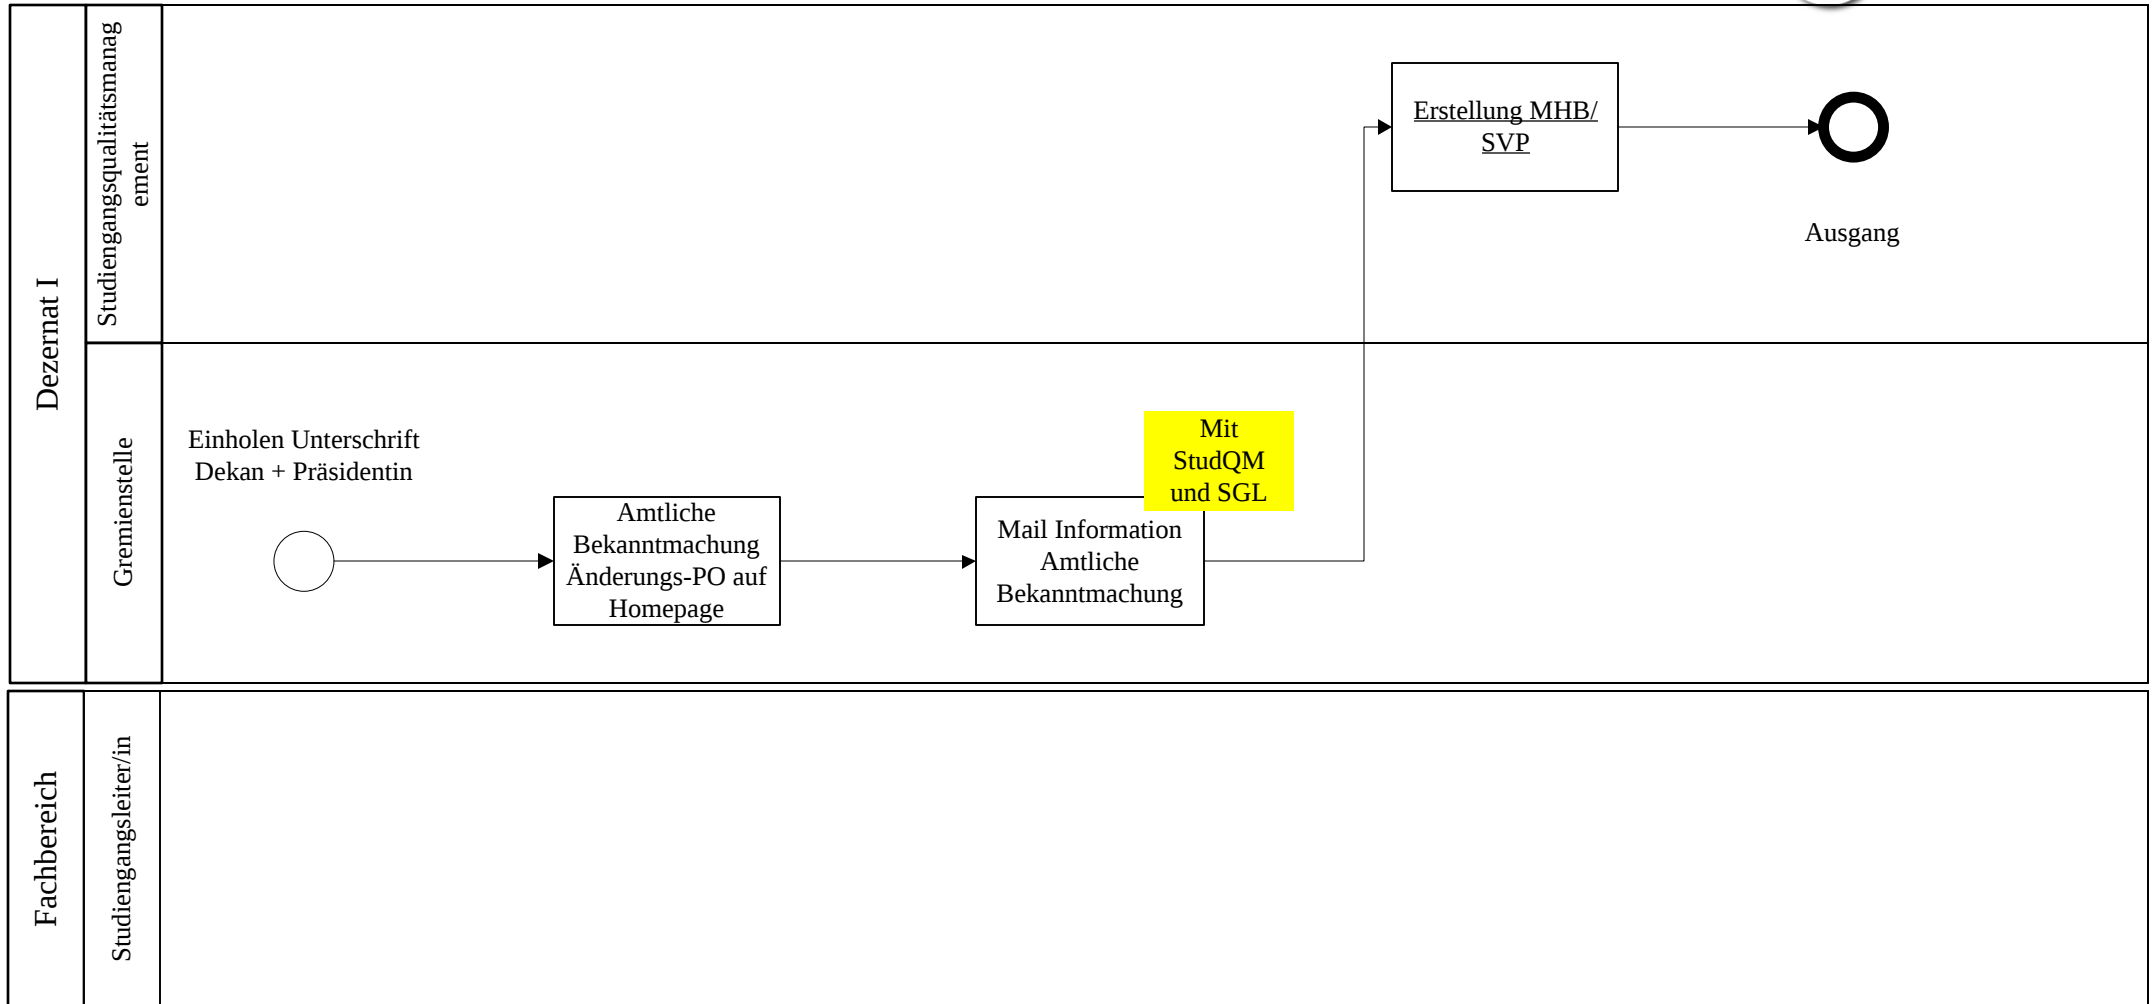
Dezernat I

Studiengangsqualitätsmanagement

Erstellung MHB/ SVP

Ausgang

Gremienstelle

Einholen Unterschrift Dekan + Präsidentin

Amtliche Bekanntmachung Änderungs-PO auf Homepage

Mit StudQM und SGL

Mail Information Amtliche Bekanntmachung

Fachbereich

Studiengangsleiter/in